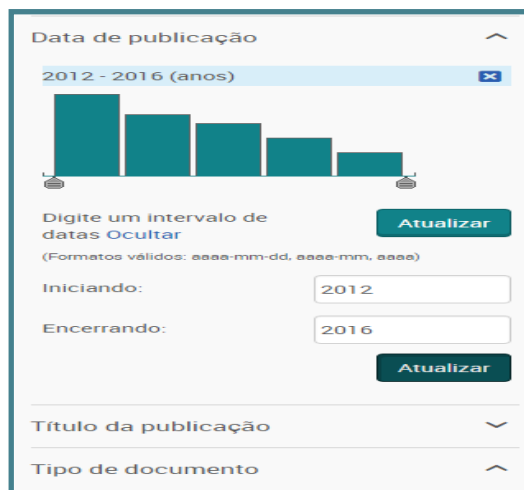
Data de publicação

2012 - 2016 (anos)

Digite um intervalo de datas Ocultar

Atualizar

(Formatos válidos: aaaa-mm-dd, aaaa-mm, aaaa)

Iniciando: 2012

Encerrando: 2016

Atualizar

Título da publicação

Tipo de documento